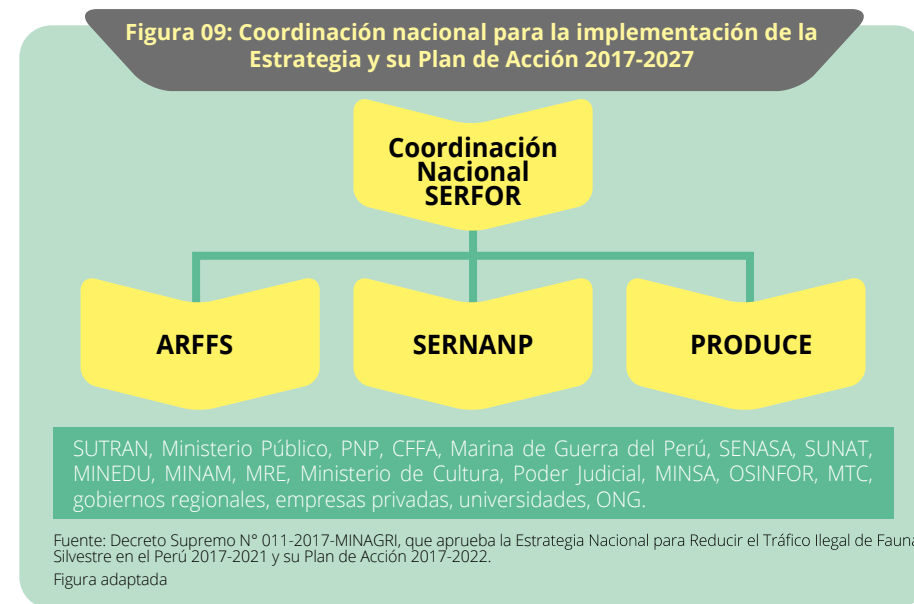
Figura 09: Coordinación nacional para la implementación de la Estrategia y su Plan de Acción 2017-2027

Coordinación Nacional SERFOR

ARFFS

SERNANP

PRODUCE

SUTRAN, Ministerio Público, PNP, CFFA, Marina de Guerra del Perú, SENASA, SUNAT, MINEDU, MINAM, MRE, Ministerio de Cultura, Poder Judicial, MINSA, OSINFOR, MTC, gobiernos regionales, empresas privadas, universidades, ONG.

Fuente: Decreto Supremo N° 011-2017-MINAGRI, que aprueba la Estrategia Nacional para Reducir el Tráfico Ilegal de Fauna Silvestre en el Perú 2017-2021 y su Plan de Acción 2017-2022.
Figura adaptada